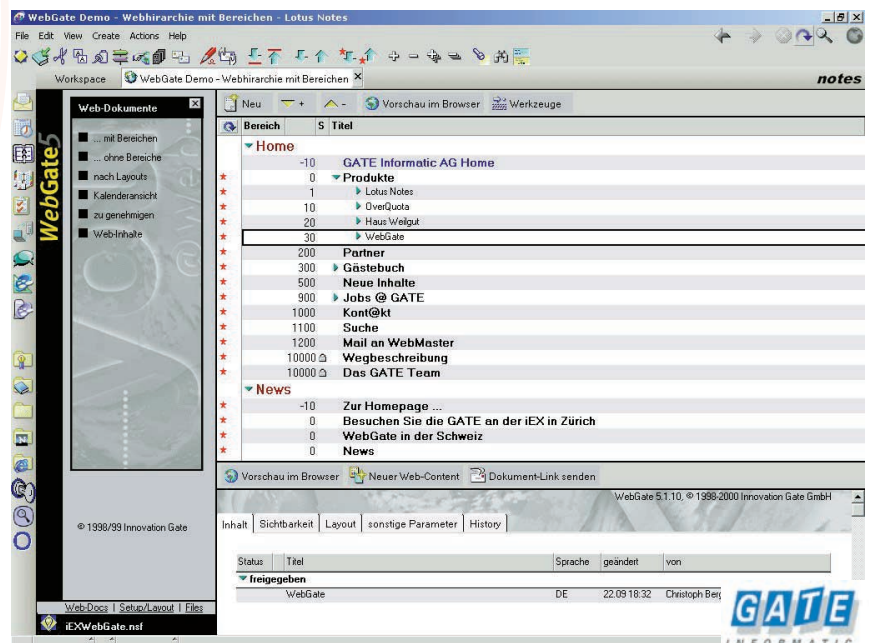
WebGate Demo - Webhirarchie mit Bereichen - Lotus Notes

File Edit View Create Actions Help

Workspace WebGate Demo - Webhirarchie mit Bereichen

notes

Web-Dokumente

... mit Bereichen
... ohne Bereiche
nach Layouts
Kalenderansicht
zu genehmigen
Web-Inhalte

WebGate5

© 1998/99 Innovation Gate

Web-Docs | Setup/Layout | Files

iEXWebGate.nsf

Neu + - Vorschau im Browser Werkzeuge

| Bereich | S | Titel |
|---|---|---|
| Home | | |
| -10 | | GATE Informatic AG Home |
| 0 | | Produkte |
| 1 | | Lotus Notes |
| 10 | | OverQuota |
| 20 | | Haus Weilgut |
| 30 | | WebGate |
| 200 | | Partner |
| 300 | | Gästebuch |
| 500 | | Neue Inhalte |
| 900 | | Jobs @ GATE |
| 1000 | | Kont@kt |
| 1100 | | Suche |
| 1200 | | Mail an WebMaster |
| 10000 | | Wegbeschreibung |
| 10000 | | Das GATE Team |
| News | | |
| -10 | | Zur Homepage ... |
| 0 | | Besuchen Sie die GATE an der iEX in Zürich |
| 0 | | WebGate in der Schweiz |
| 0 | | News |

Vorschau im Browser Neuer Web-Content Dokument-Link senden

WebGate 5.1.10, © 1998-2000 Innovation Gate GmbH

Inhalt | Sichtbarkeit | Layout | sonstige Parameter | History

| Status | Titel | Sprache | geändert | von |
|---|---|---|---|---|
| freigegeben | | | | |
| | WebGate | DE | 22.09 18:32 | Christoph Berg |

GATE
INFORMATIC